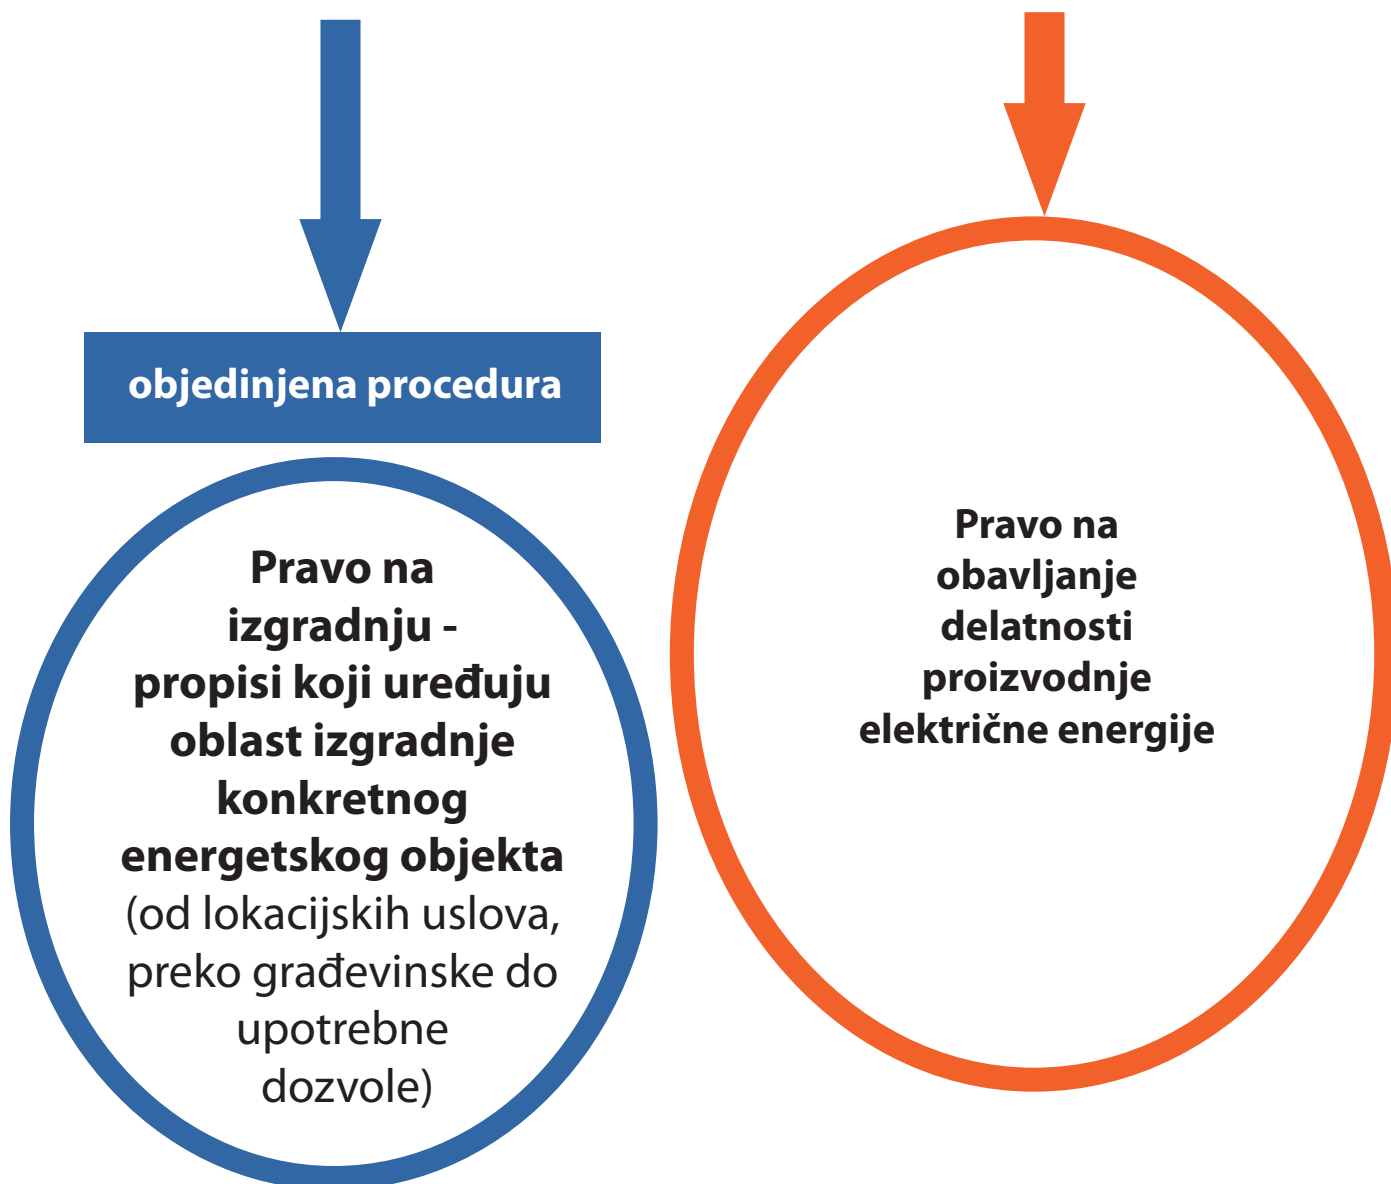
objedinjena procedura

Pravo na izgradnju - propisi koji uređuju oblast izgradnje konkretnog energetskog objekta (od lokacijskih uslova, preko građevinske do upotrebne dozvole)

Pravo na obavljanje delatnosti proizvodnje električne energije